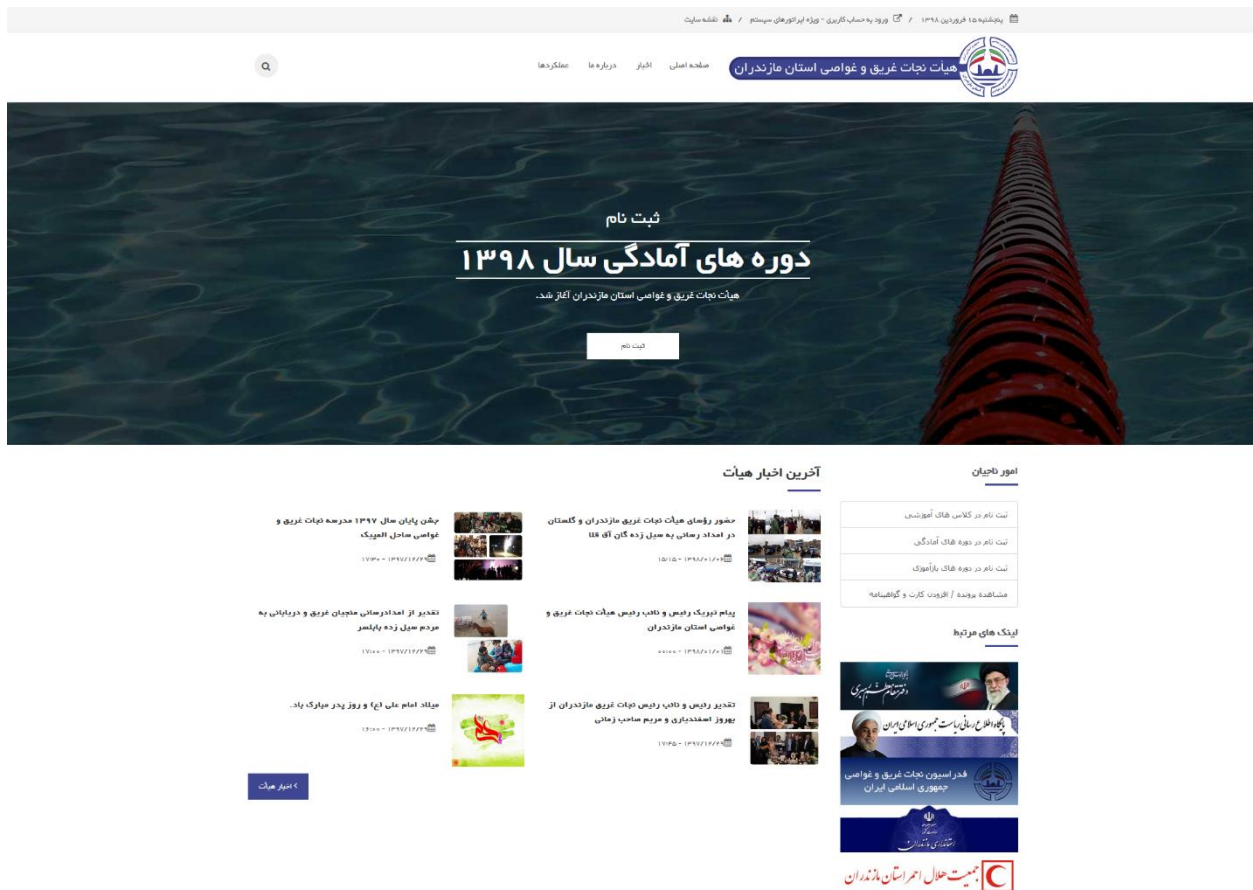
پنجشنبه ۱۵ فروردین ۱۳۹۸ / ورود به حساب کاربری - ویژه اپراتورهای سیستم / نقشه سایت

هیأت نجات غریق و غواصی استان مازندران

صفحه اصلی اخبار درباره ما عملکردها

ثبت نام

دوره های آمادگی سال ۱۳۹۸

هیأت نجات غریق و غواصی استان مازندران آغاز شد.

ثبت نام

امور ناجیان

ثبت نام در کلاس های آموزشی

ثبت نام در دوره های آمادگی

ثبت نام در دوره های بازآموزی

مشاهده پرونده / افزودن کارت و گواهینامه

لینک های مرتبط

دفتر معظم رهبری

پایگاه اطلاع رسانی ریاست جمهوری اسلامی ایران

فدراسیون نجات غریق و غواصی جمهوری اسلامی ایران

استانداری مازندران

جمعیت هلال احمر استان مازندران

آخرین اخبار هیأت

حضور رؤسای هیأت نجات غریق مازندران و گلستان در امداد رسانی به سیل زده گان آق قلا

۱۳۹۸/۰۱/۰۶ - ۱۵:۱۵

جشن پایان سال ۱۳۹۷ مدرسه نجات غریق و غواصی ساحل المپیک

۱۳۹۷/۱۲/۲۶ - ۱۷:۳۰

پیام تبریک رئیس و نائب رئیس هیأت نجات غریق و غواصی استان مازندران

۱۳۹۸/۰۱/۰۱ - ۰۰:۰۰

تقدیر از امدادرسانی منجیان غریق و دریابانی به مردم سیل زده بابلسر

۱۳۹۷/۱۲/۲۶ - ۱۷:۰۰

تقدیر رئیس و نائب رئیس نجات غریق مازندران از بهروز اسفندیاری و مریم صاحب زمانی

۱۳۹۷/۱۲/۲۶ - ۱۷:۴۵

میلاد امام علی (ع) و روز پدر مبارک باد.

۱۳۹۷/۱۲/۲۶ - ۱۶:۰۰

< اخبار هیأت